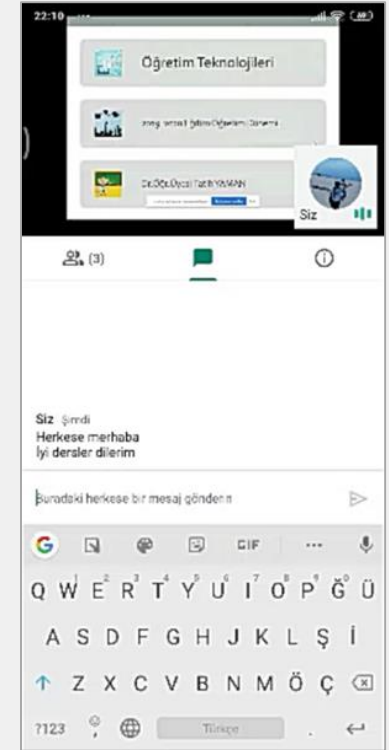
22:10

Öğretim Teknolojileri

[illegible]

Dr.Öğr.Üyesi Fatih YAMAN

Siz

(3)

Siz Şimdi
Herkese merhaba
İyi dersler dilerim

Buradaki herkese bir mesaj gönderin

GIF

Q W E R T Y U I O P Ğ Ü
A S D F G H J K L Ş İ
Z X C V B N M Ö Ç
?123 Türkçe